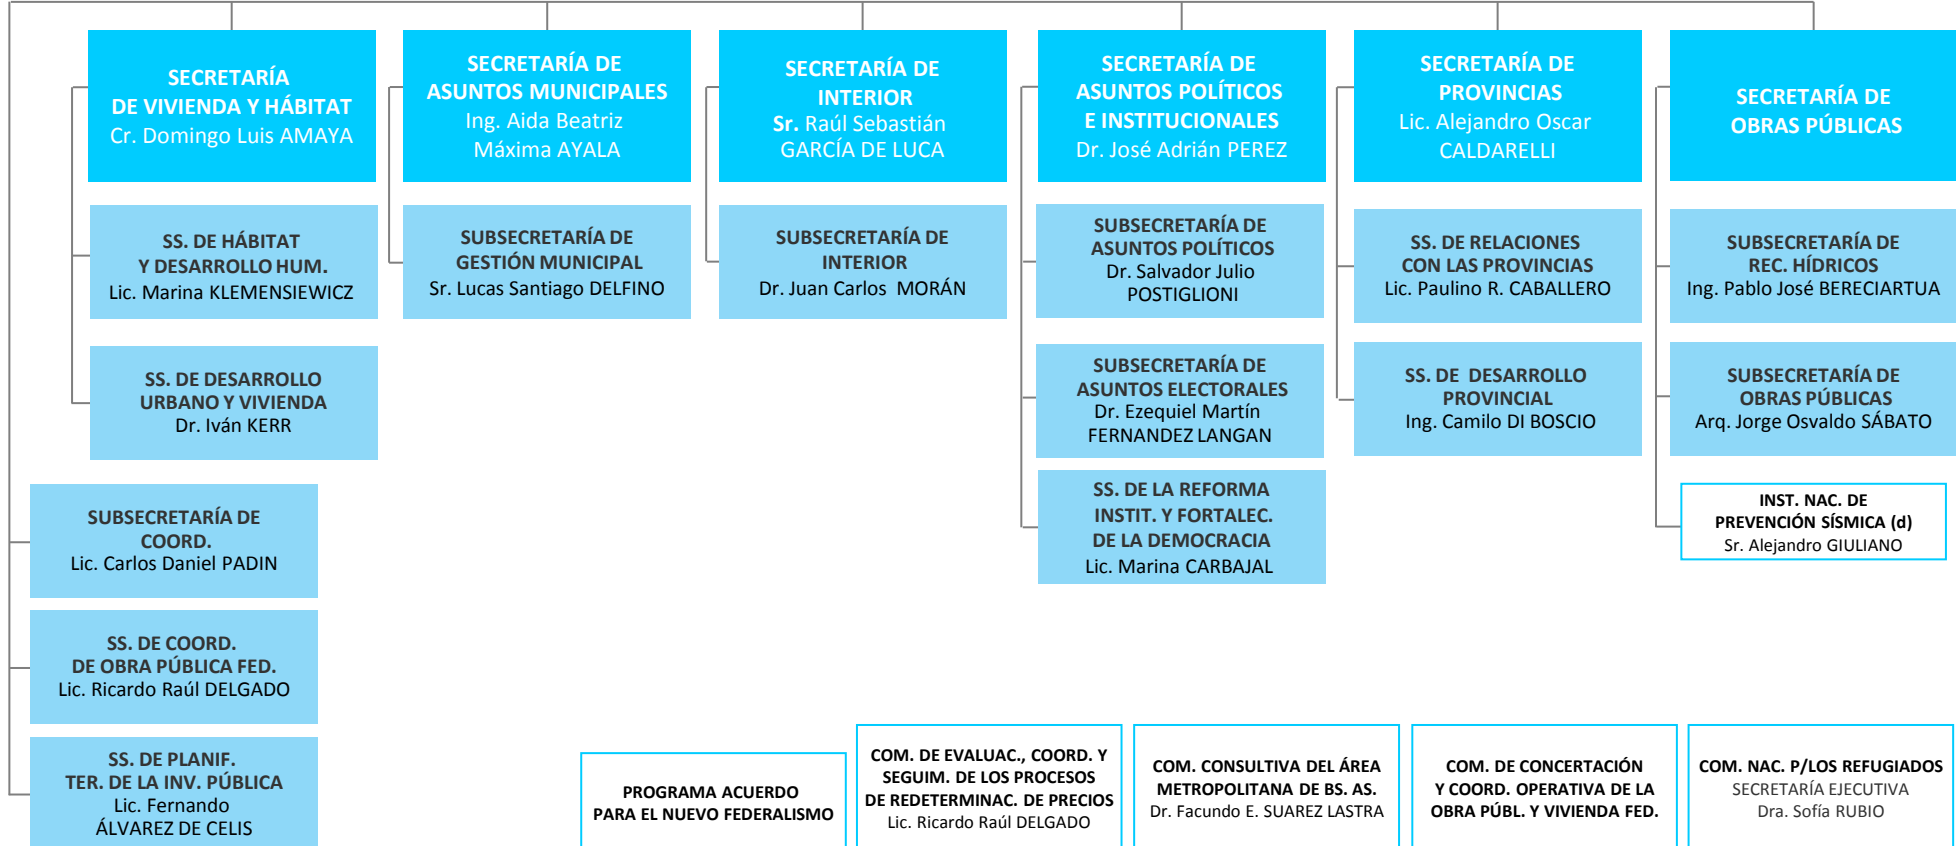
SECRETARÍA DE VIVIENDA Y HÁBITAT
Cr. Domingo Luis AMAYA

SS. DE HÁBITAT Y DESARROLLO HUM.
Lic. Marina KLEMENSIEWICZ

SS. DE DESARROLLO URBANO Y VIVIENDA
Dr. Iván KERR

SECRETARÍA DE ASUNTOS MUNICIPALES
Ing. Aida Beatriz Máxima AYALA

SUBSECRETARÍA DE GESTIÓN MUNICIPAL
Sr. Lucas Santiago DELFINO

SECRETARÍA DE INTERIOR
Sr. Raúl Sebastián GARCÍA DE LUCA

SUBSECRETARÍA DE INTERIOR
Dr. Juan Carlos MORÁN

SECRETARÍA DE ASUNTOS POLÍTICOS E INSTITUCIONALES
Dr. José Adrián PEREZ

SUBSECRETARÍA DE ASUNTOS POLÍTICOS
Dr. Salvador Julio POSTIGLIONI

SUBSECRETARÍA DE ASUNTOS ELECTORALES
Dr. Ezequiel Martín FERNANDEZ LANGAN

SS. DE LA REFORMA INSTIT. Y FORTALEC. DE LA DEMOCRACIA
Lic. Marina CARBAJAL

SECRETARÍA DE PROVINCIAS
Lic. Alejandro Oscar CALDARELLI

SS. DE RELACIONES CON LAS PROVINCIAS
Lic. Paulino R. CABALLERO

SS. DE DESARROLLO PROVINCIAL
Ing. Camilo DI BOSCIO

SECRETARÍA DE OBRAS PÚBLICAS

SUBSECRETARÍA DE REC. HÍDRICOS
Ing. Pablo José BERECIARTUA

SUBSECRETARÍA DE OBRAS PÚBLICAS
Arq. Jorge Osvaldo SÁBATO

INST. NAC. DE PREVENCIÓN SÍSMICA (d)
Sr. Alejandro GIULIANO

SUBSECRETARÍA DE COORD.
Lic. Carlos Daniel PADIN

SS. DE COORD. DE OBRA PÚBLICA FED.
Lic. Ricardo Raúl DELGADO

SS. DE PLANIF. TER. DE LA INV. PÚBLICA
Lic. Fernando ÁLVAREZ DE CELIS

PROGRAMA ACUERDO PARA EL NUEVO FEDERALISMO

COM. DE EVALUAC., COORD. Y SEGUIM. DE LOS PROCESOS DE REDETERMINAC. DE PRECIOS
Lic. Ricardo Raúl DELGADO

COM. CONSULTIVA DEL ÁREA METROPOLITANA DE BS. AS.
Dr. Facundo E. SUAREZ LASTRA

COM. DE CONCERTACIÓN Y COORD. OPERATIVA DE LA OBRA PÚBL. Y VIVIENDA FED.

COM. NAC. P/LOS REFUGIADOS
SECRETARÍA EJECUTIVA
Dra. Sofía RUBIO